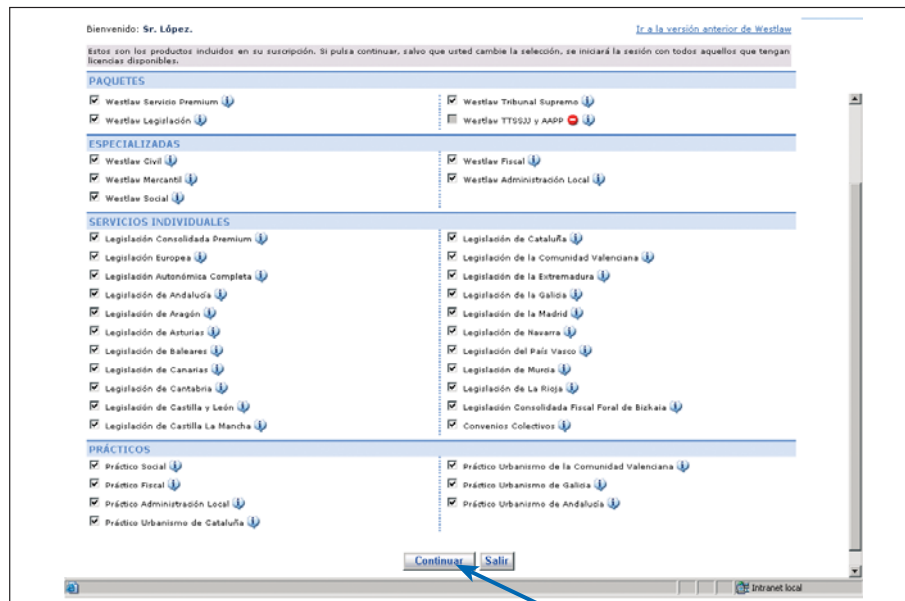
Bienvenido: Sr. López.

Ir a la versión anterior de Westlaw

Estos son los productos incluidos en su suscripción. Si pulsa continuar, salvo que usted cambie la selección, se iniciará la sesión con todos aquellos que tengan licencias disponibles.

PAQUETES

Westlaw Servicio Premium

Westlaw Legislación

Westlaw Tribunal Supremo

Westlaw TTSSJJ y AAPP

ESPECIALIZADAS

Westlaw Civil

Westlaw Mercantil

Westlaw Social

Westlaw Fiscal

Westlaw Administración Local

SERVICIOS INDIVIDUALES

Legislación Consolidada Premium

Legislación Europea

Legislación Autonómica Completa

Legislación de Andalucía

Legislación de Aragón

Legislación de Asturias

Legislación de Baleares

Legislación de Canarias

Legislación de Cantabria

Legislación de Castilla y León

Legislación de Castilla La Mancha

Legislación de Cataluña

Legislación de la Comunidad Valenciana

Legislación de la Extremadura

Legislación de la Galicia

Legislación de la Madrid

Legislación de Navarra

Legislación del País Vasco

Legislación de Murcia

Legislación de La Rioja

Legislación Consolidada Fiscal Foral de Bizkaia

Convenios Colectivos

PRÁCTICOS

Práctico Social

Práctico Fiscal

Práctico Administración Local

Práctico Urbanismo de Cataluña

Práctico Urbanismo de la Comunidad Valenciana

Práctico Urbanismo de Galicia

Práctico Urbanismo de Andalucía

Continuar Salir

Intranet local